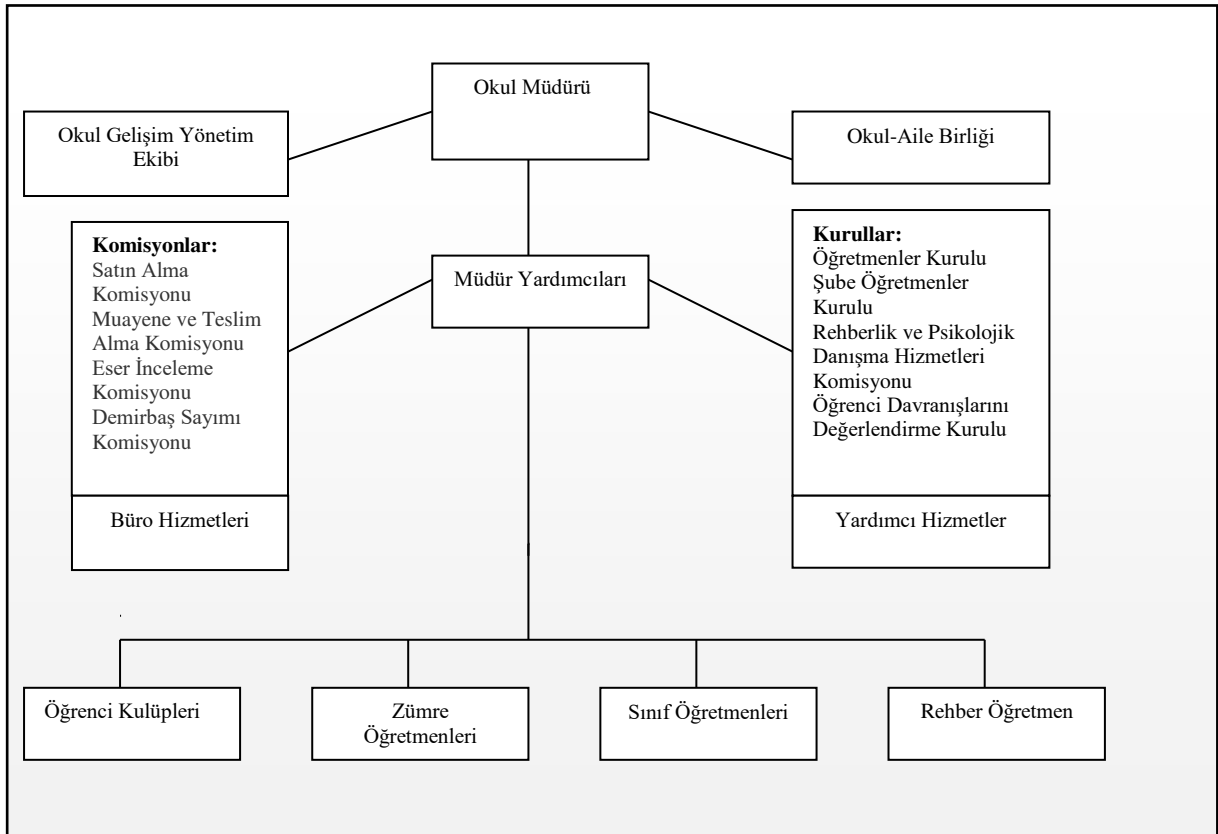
Okul Müdürü

Okul Gelişim Yönetim Ekibi

Okul-Aile Birliği

**Komisyonlar:**
Satın Alma Komisyonu
Muayene ve Teslim Alma Komisyonu
Eser İnceleme Komisyonu
Demirbaş Sayımı Komisyonu

Büro Hizmetleri

Müdür Yardımcıları

**Kurullar:**
Öğretmenler Kurulu
Şube Öğretmenler Kurulu
Rehberlik ve Psikolojik Danışma Hizmetleri Komisyonu
Öğrenci Davranışlarını Değerlendirme Kurulu

Yardımcı Hizmetler

Öğrenci Kulüpleri

Zümre Öğretmenleri

Sınıf Öğretmenleri

Rehber Öğretmen